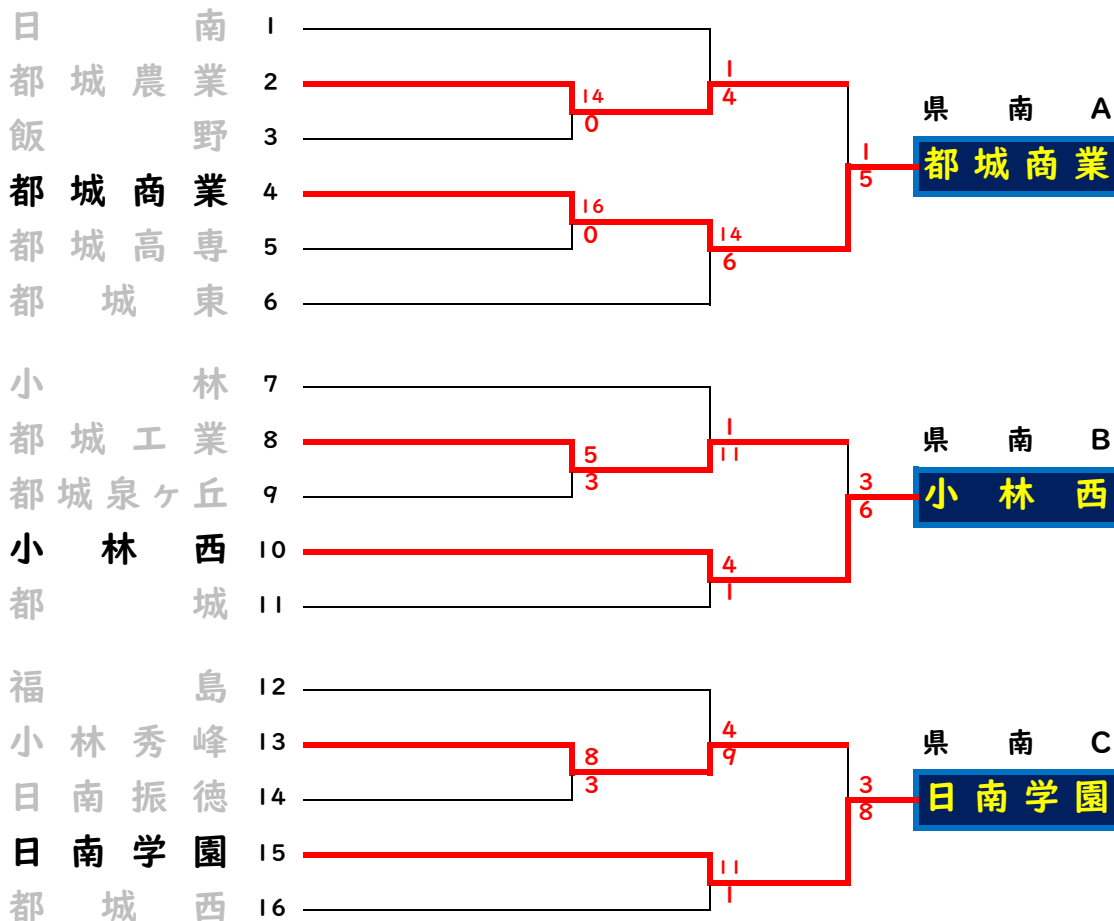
日南 1
都城農業 2
飯野 3
都城商業 4
都城高専 5
都城東 6

14
0
1
4
16
0
14
6
1
5

県南 A
都城商業

小林 7
都城工業 8
都城泉ヶ丘 9
小林西 10
都城 11

5
3
1
11
4
1
3
6

県南 B
小林西

福島 12
小林秀峰 13
日南振徳 14
日南学園 15
都城西 16

8
3
4
9
11
1
3
8

県南 C
日南学園